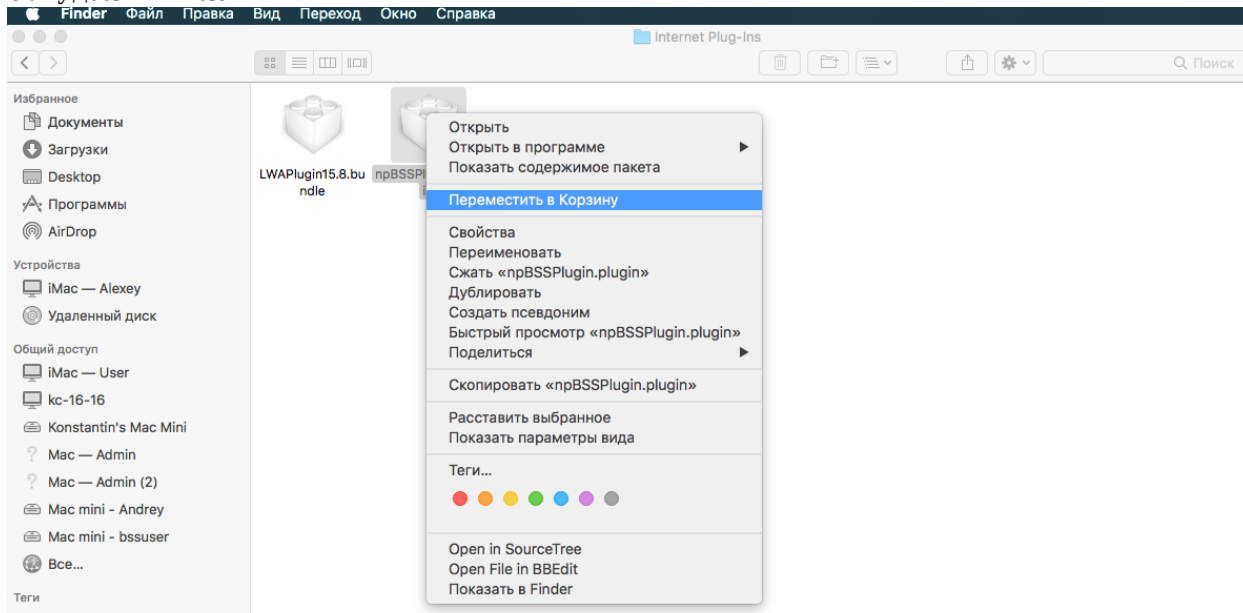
Finder Файл Правка Вид Переход Окно Справка

Internet Plug-Ins

Поиск

Избранное
Документы
Загрузки
Desktop
Программы
AirDrop

Устройства
iMac — Alexey
Удаленный диск

Общий доступ
iMac — User
kc-16-16
Konstantin's Mac Mini
Mac — Admin
Mac — Admin (2)
Mac mini - Andrey
Mac mini - bssuser
Все...

Теги

LWAPlugin15.8.bundle

npBSSPl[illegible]

Открыть
Открыть в программе
Показать содержимое пакета

Переместить в Корзину

Свойства
Переименовать
Сжать «npBSSPlugin.plugin»
Дублировать
Создать псевдоним
Быстрый просмотр «npBSSPlugin.plugin»
Поделиться

Скопировать «npBSSPlugin.plugin»

Расставить выбранное
Показать параметры вида

Теги...

Open in SourceTree
Open File in BBEdit
Показать в Finder